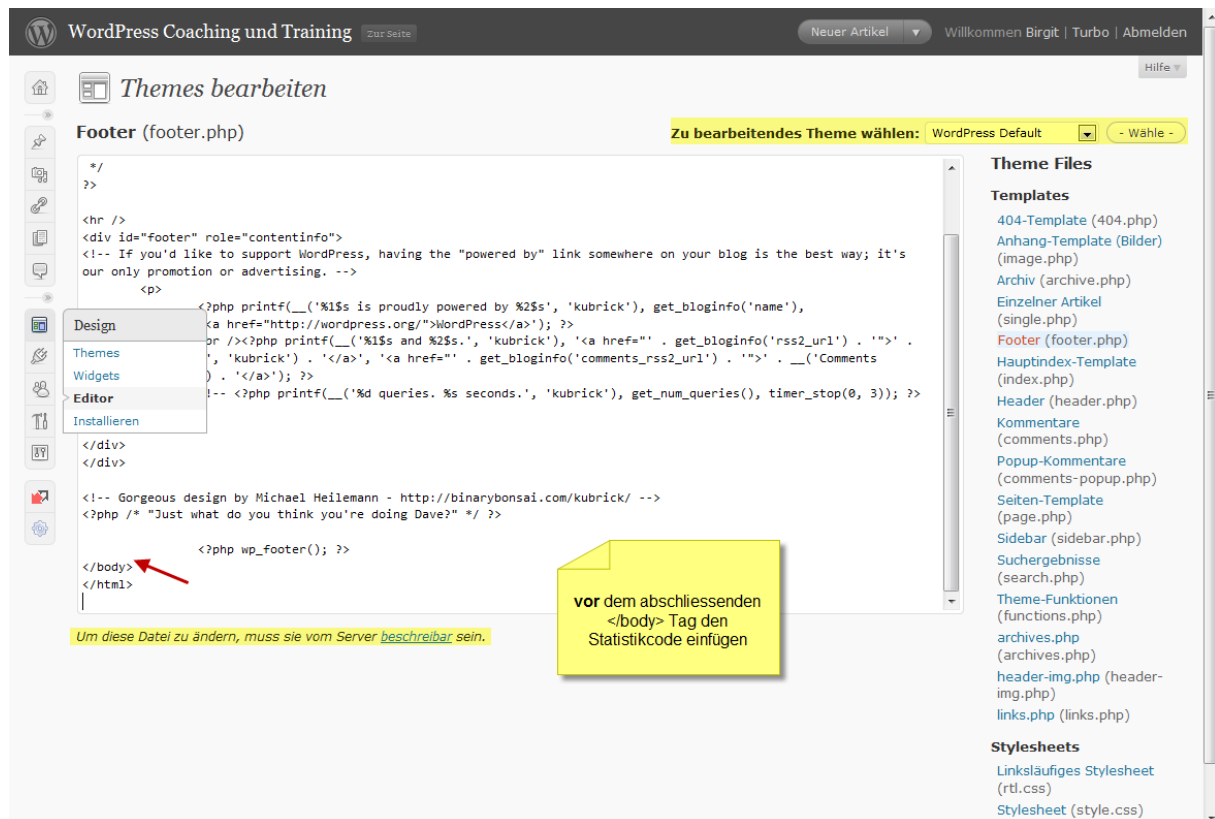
WordPress Coaching und Training Zur Seite

Neuer Artikel | Willkommen Birgit | Turbo | Abmelden

Hilfe

Themes bearbeiten

Footer (footer.php)

Zu bearbeitendes Theme wählen: WordPress Default - Wähle -

*/
?>

<hr />
<div id="footer" role="contentinfo">
<!-- If you'd like to support WordPress, having the "powered by" link somewhere on your blog is the best way; it's our only promotion or advertising. -->
<p>
<?php printf(__('%1$s is proudly powered by %2$s', 'kubrick'), get_bloginfo('name'),
<a href="http://wordpress.org/">WordPress</a>'); ?>
r /><?php printf(__('%1$s and %2$s.', 'kubrick'), '<a href="' . get_bloginfo('rss2_url') . '">' .
', 'kubrick') . '</a>', '<a href="' . get_bloginfo('comments_rss2_url') . '">' . __('Comments
) . '</a>'); ?>
!-- <?php printf(__('%d queries. %s seconds.', 'kubrick'), get_num_queries(), timer_stop(0, 3)); ?>

</div>
</div>

<!-- Gorgeous design by Michael Heilemann - http://binarybonsai.com/kubrick/ -->
<?php /* "Just what do you think you're doing Dave?" */ ?>

<?php wp_footer(); ?>
</body>
</html>

Design
Themes
Widgets
Editor
Installieren

vor dem abschliessenden </body> Tag den Statistikcode einfügen

Um diese Datei zu ändern, muss sie vom Server beschreibar sein.

Theme Files

Templates
404-Template (404.php)
Anhang-Template (Bilder) (image.php)
Archiv (archive.php)
Einzelner Artikel (single.php)
Footer (footer.php)
Hauptindex-Template (index.php)
Header (header.php)
Kommentare (comments.php)
Popup-Kommentare (comments-popup.php)
Seiten-Template (page.php)
Sidebar (sidebar.php)
Suchergebnisse (search.php)
Theme-Funktionen (functions.php)
archives.php (archives.php)
header-img.php (header-img.php)
links.php (links.php)

Stylesheets
Linksläufiges Stylesheet (rtl.css)
Stylesheet (style.css)